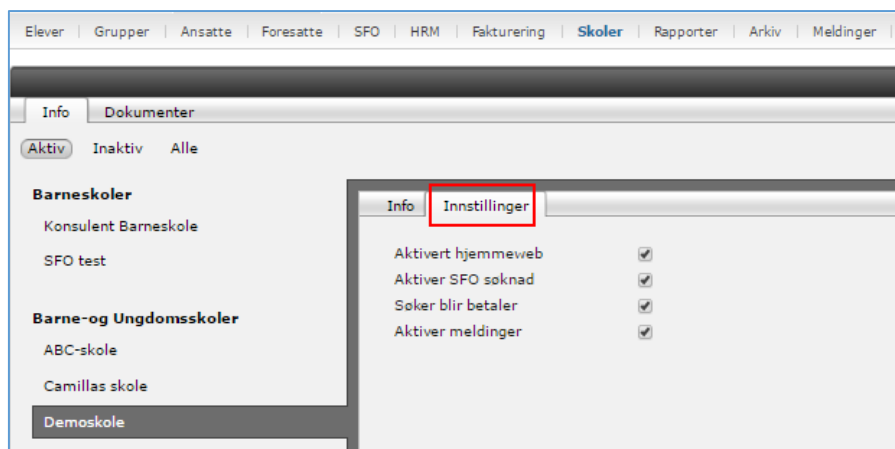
Elever | Grupper | Ansatte | Foresatte | SFO | HRM | Fakturering | Skoler | Rapporter | Arkiv | Meldinger |

Info | Dokumenter

Aktiv | Inaktiv | Alle

Barneskoler
Konsulent Barneskole
SFO test

Barne-og Ungdomsskoler
ABC-skole
Camillas skole
Demoskole

Info | Innstillinger

Aktivert hjemmeweb
Aktiver SFO søknad
Søker blir betaler
Aktiver meldinger